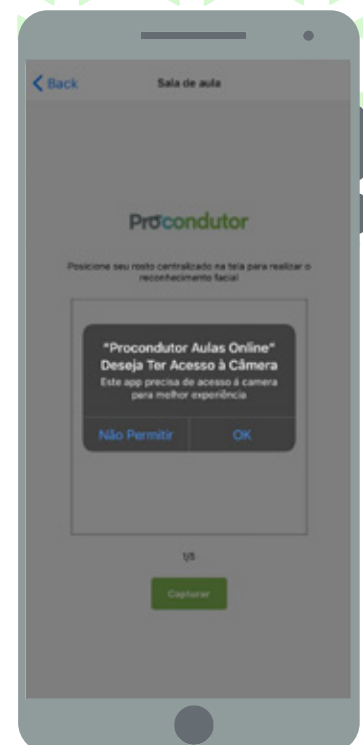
Back

Sala de aula

Procondutor

Posicione seu rosto centralizado na tela para realizar o reconhecimento facial

"Procondutor Aulas Online" Deseja Ter Acesso à Câmera

Este app precisa de acesso à camera para melhor experiência

Não Permitir

OK

1/5

Capturar